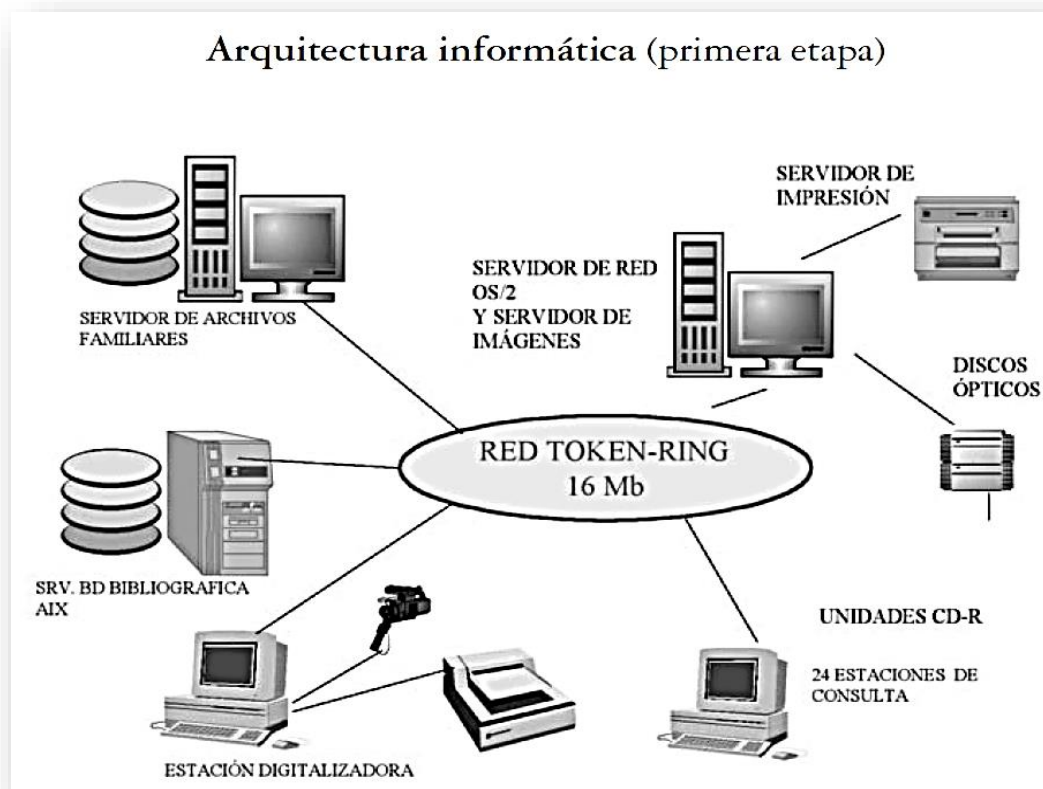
Arquitectura informática (primera etapa)

SERVIDOR DE ARCHIVOS FAMILIARES

SERVIDOR DE IMPRESIÓN

SERVIDOR DE RED OS/2 Y SERVIDOR DE IMÁGENES

DISCOS ÓPTICOS

RED TOKEN-RING 16 Mb

SRV. BD BIBLIOGRAFICA AIX

UNIDADES CD-R

24 ESTACIONES DE CONSULTA

ESTACIÓN DIGITALIZADORA